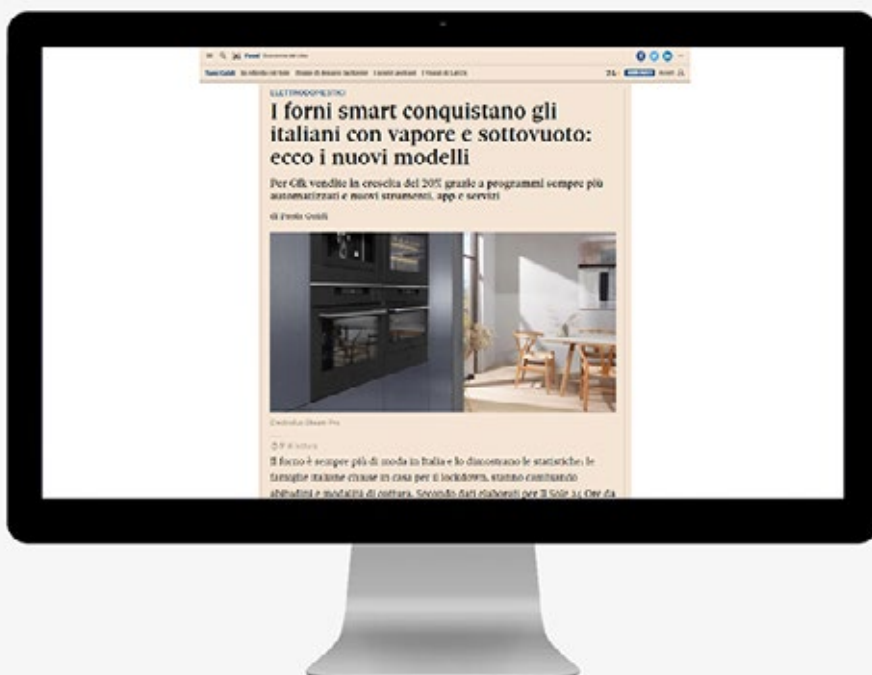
ELETTRODOMESTICI

I forni smart conquistano gli italiani con vapore e sottovuoto: ecco i nuovi modelli

Per Gfk vendite in crescita del 20% grazie a programmi sempre più automatizzati e nuovi strumenti, app e servizi

di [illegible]

Electrolux Steam Pro

Il forno è sempre più di moda in Italia e lo dimostrano le statistiche: le famiglie italiane chiuse in casa per il lockdown, stanno cambiando abitudini e modalità di cottura. Secondo dati elaborati per Il Sole 24 Ore da